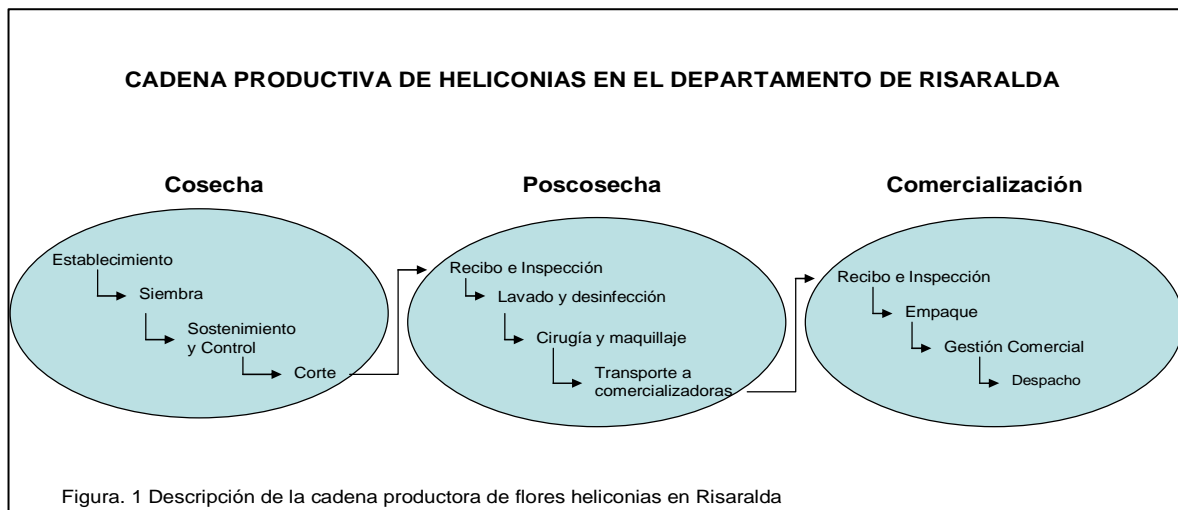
CADENA PRODUCTIVA DE HELICONIAS EN EL DEPARTAMENTO DE RISARALDA

Cosecha

Establecimiento
Siembra
Sostenimiento y Control
Corte

Poscosecha

Recibo e Inspección
Lavado y desinfección
Cirugía y maquillaje
Transporte a comercializadoras

Comercialización

Recibo e Inspección
Empaque
Gestión Comercial
Despacho

Figura. 1 Descripción de la cadena productora de flores heliconias en Risaralda